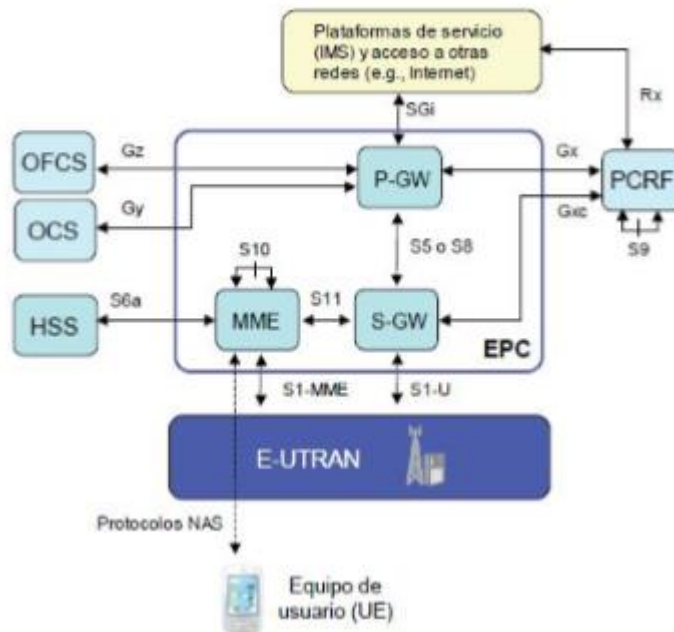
Plataformas de servicio (IMS) y acceso a otras redes (e.g., Internet)

SGi

Rx

OFCS

Gz

Gx

PCRF

P-GW

OCS

Gy

Gxc

S10

S5 o S8

S9

HSS

S6a

MME

S11

S-GW

EPC

S1-MME

S1-U

E-UTRAN

Protocolos NAS

Equipo de usuario (UE)